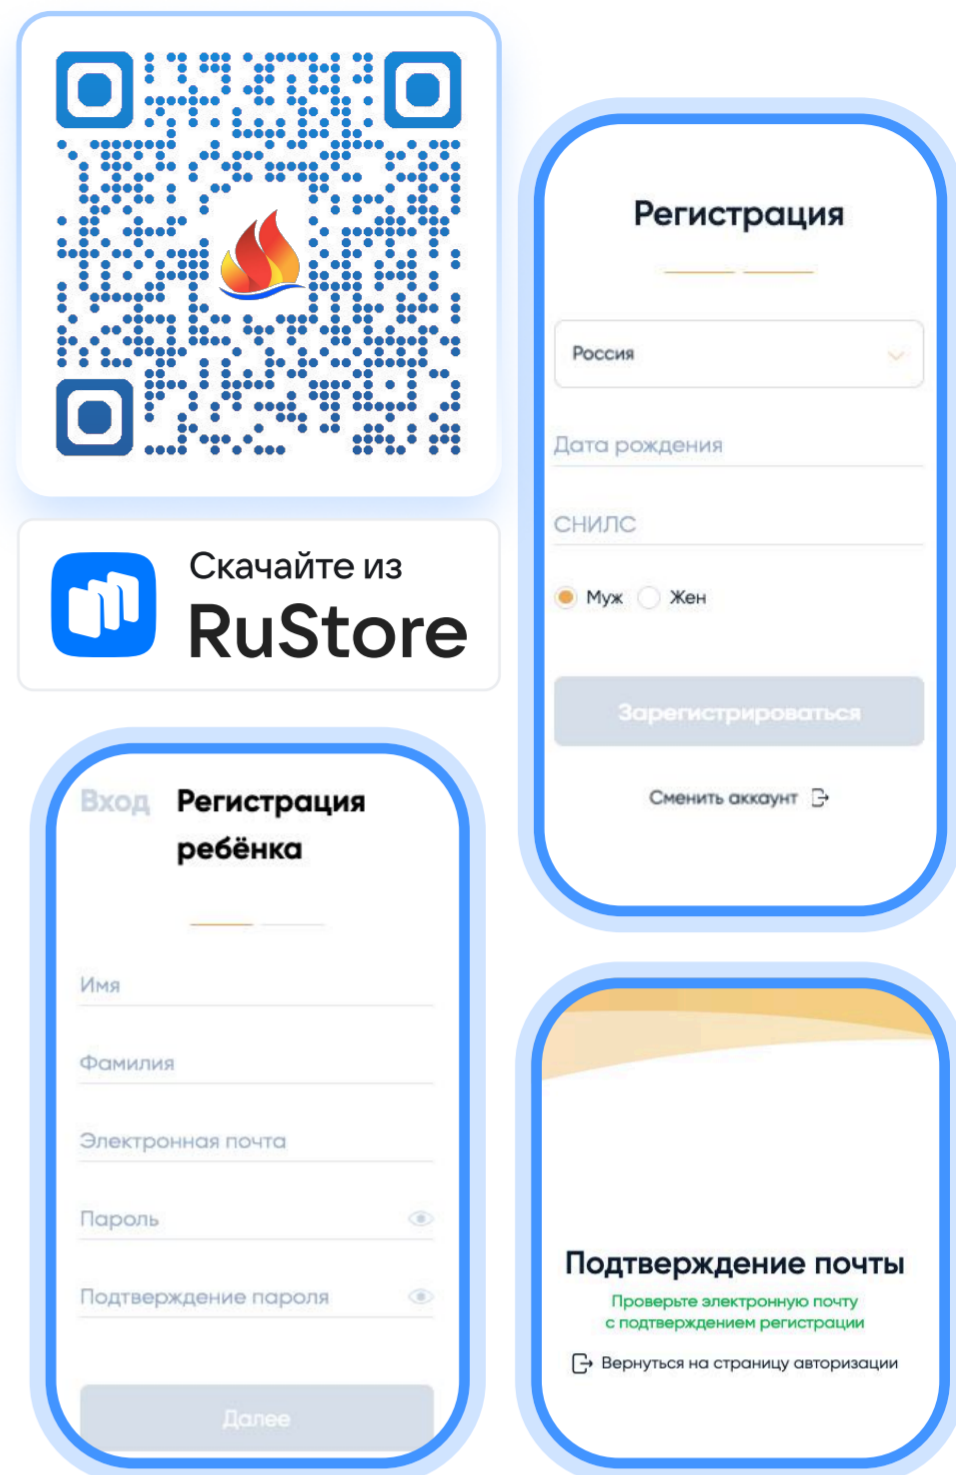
Скачайте из
RuStore

Регистрация

Россия

Дата рождения

СНИЛС

Муж Жен

Зарегистрироваться

Сменить аккаунт

Вход Регистрация ребёнка

Имя

Фамилия

Электронная почта

Пароль

Подтверждение пароля

Далее

Подтверждение почты

Проверьте электронную почту с подтверждением регистрации

Вернуться на страницу авторизации